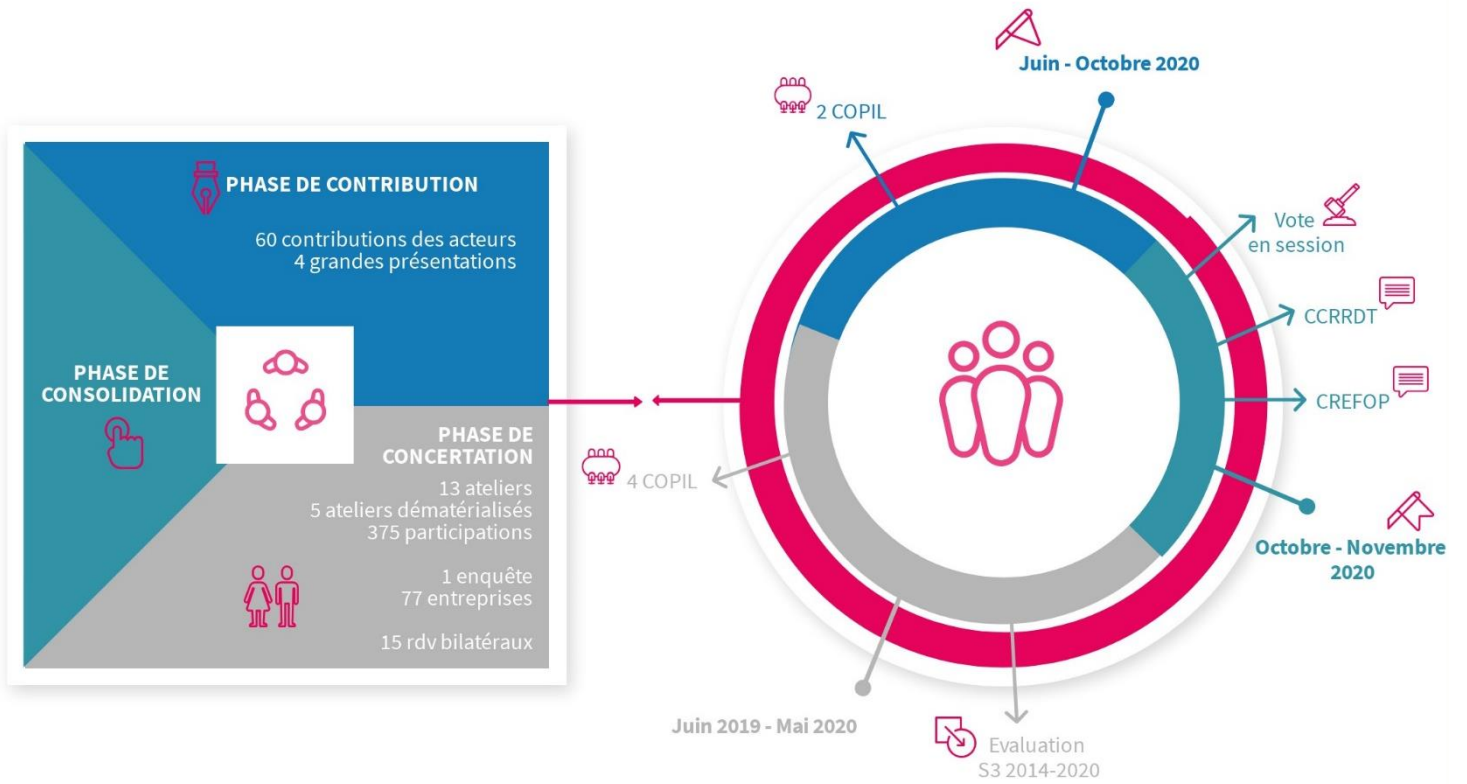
PHASE DE CONTRIBUTION

60 contributions des acteurs
4 grandes présentations

PHASE DE CONSOLIDATION

PHASE DE CONCERTATION

13 ateliers
5 ateliers dématérialisés
375 participations

1 enquête
77 entreprises

15 rdv bilatéraux

Juin - Octobre 2020

2 COPIL

Vote en session

CCRRDT

CREFOP

4 COPIL

Octobre - Novembre 2020

Juin 2019 - Mai 2020

Evaluation S3 2014-2020